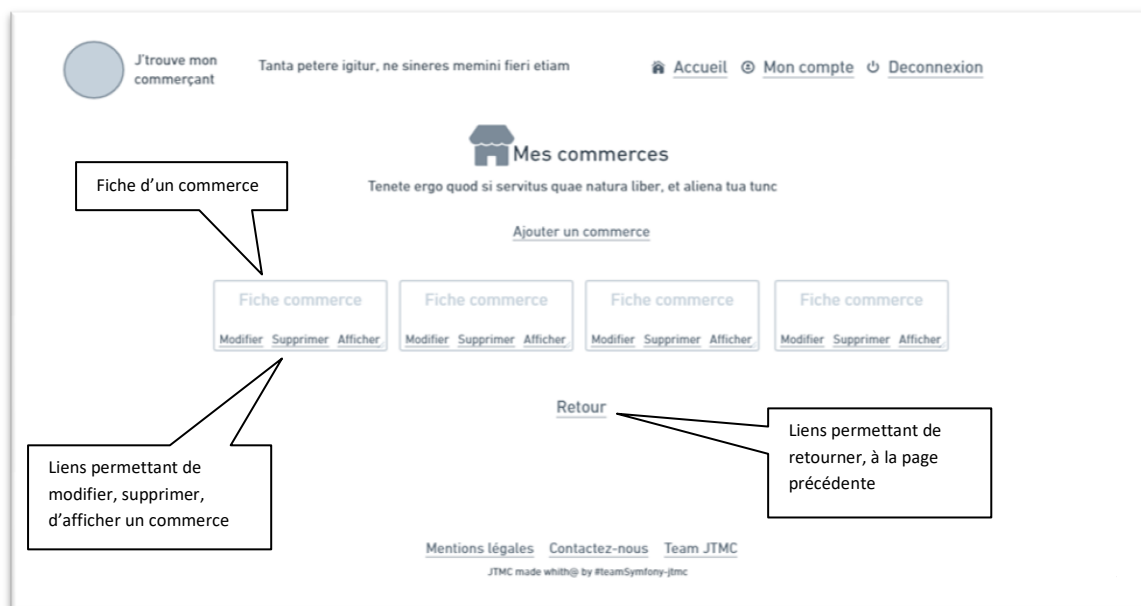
J'trouve mon commerçant

Tanta petere igitur, ne sineres memini fieri etiam

Accueil Mon compte Deconnexion

Mes commerces

Fiche d'un commerce

Tenete ergo quod si servitus quae natura liber, et aliena tua tunc

Ajouter un commerce

Fiche commerce
Modifier Supprimer Afficher

Fiche commerce
Modifier Supprimer Afficher

Fiche commerce
Modifier Supprimer Afficher

Fiche commerce
Modifier Supprimer Afficher

Retour

Liens permettant de retourner, à la page précédente

Liens permettant de modifier, supprimer, d'afficher un commerce

Mentions légales Contactez-nous Team JTMC

JTMC made whith@ by #teamSymfony-jtmc